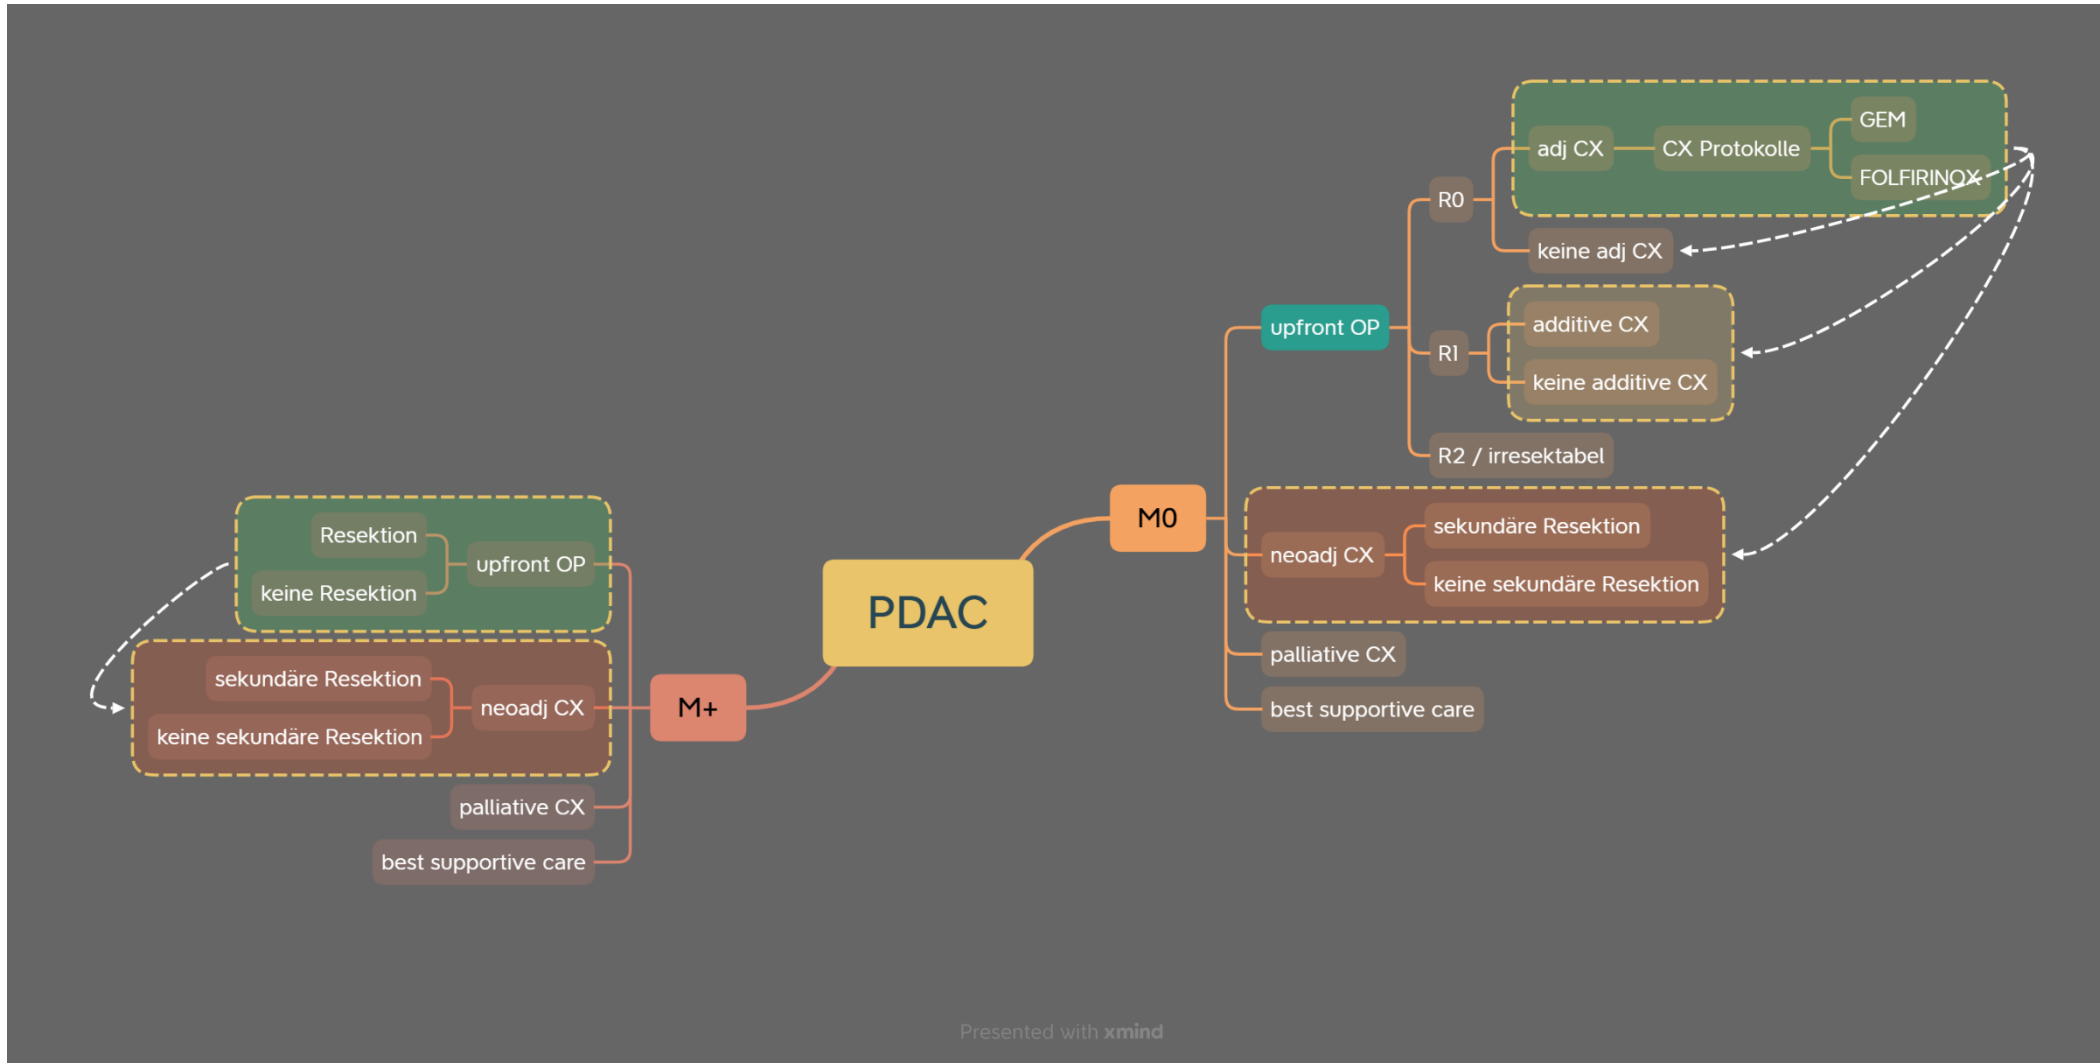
PDAC

M0

upfront OP

R0

adj CX

CX Protokolle

GEM

FOLFIRINOX

keine adj CX

RI

additive CX

keine additive CX

R2 / irresektabel

neoadj CX

sekundäre Resektion

keine sekundäre Resektion

palliative CX

best supportive care

M+

upfront OP

Resektion

keine Resektion

neoadj CX

sekundäre Resektion

keine sekundäre Resektion

palliative CX

best supportive care

Presented with xmind